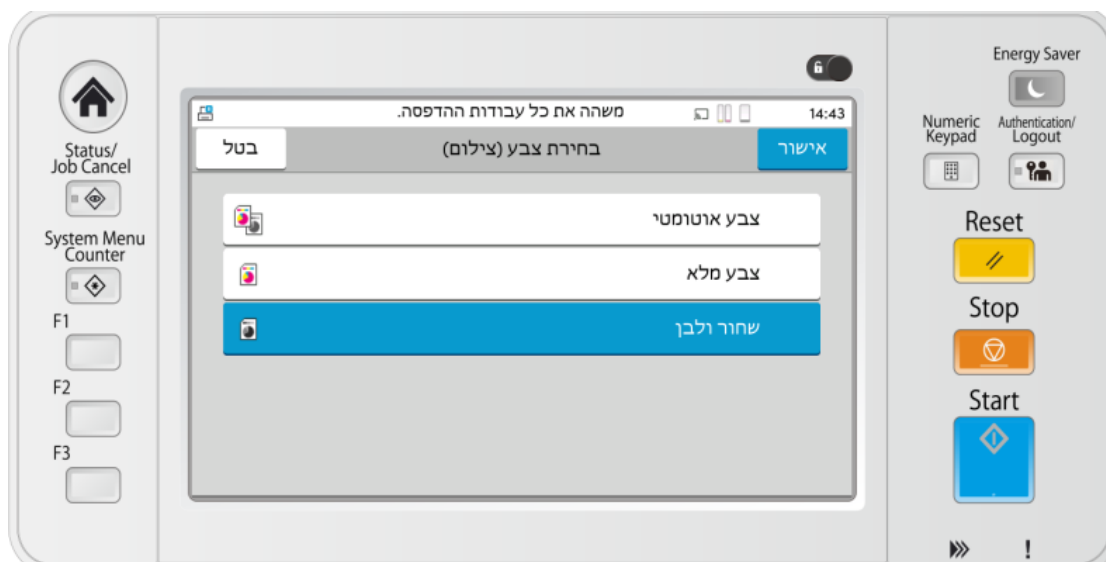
Status/
Job Cancel

System Menu
Counter

F1

F2

F3

משהה את כל עבודות ההדפסה.

14:43

בטל

בחירת צבע (צילום)

אישור

צבע אוטומטי

צבע מלא

שחור ולבן

Energy Saver

Numeric Keypad

Authentication/ Logout

Reset

Stop

Start

!